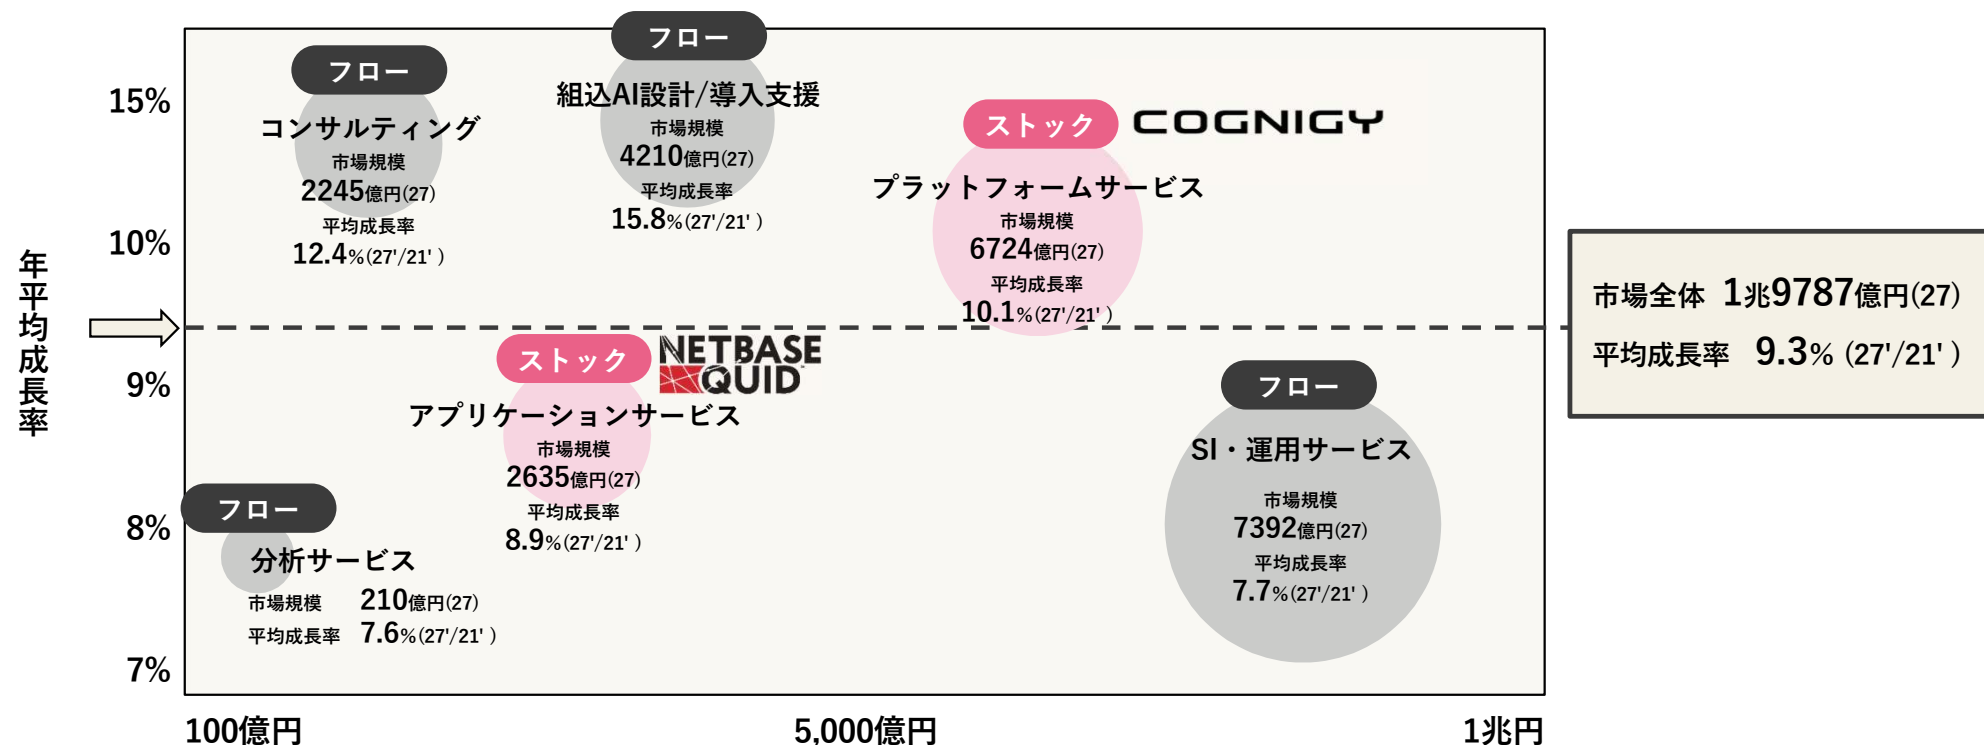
年平均成長率

15%

10%

9%

8%

7%

100億円

5,000億円

1兆円

フロー
コンサルティング
市場規模
2245億円(27)
平均成長率
12.4%(27'/21')

フロー
組込AI設計/導入支援
市場規模
4210億円(27)
平均成長率
15.8%(27'/21')

ストック
COGNIGY
プラットフォームサービス
市場規模
6724億円(27)
平均成長率
10.1%(27'/21')

ストック
NETBASE QUID
アプリケーションサービス
市場規模
2635億円(27)
平均成長率
8.9%(27'/21')

フロー
SI・運用サービス
市場規模
7392億円(27)
平均成長率
7.7%(27'/21')

フロー
分析サービス
市場規模 210億円(27)
平均成長率 7.6%(27'/21')

市場全体 1兆9787億円(27)
平均成長率 9.3% (27'/21')